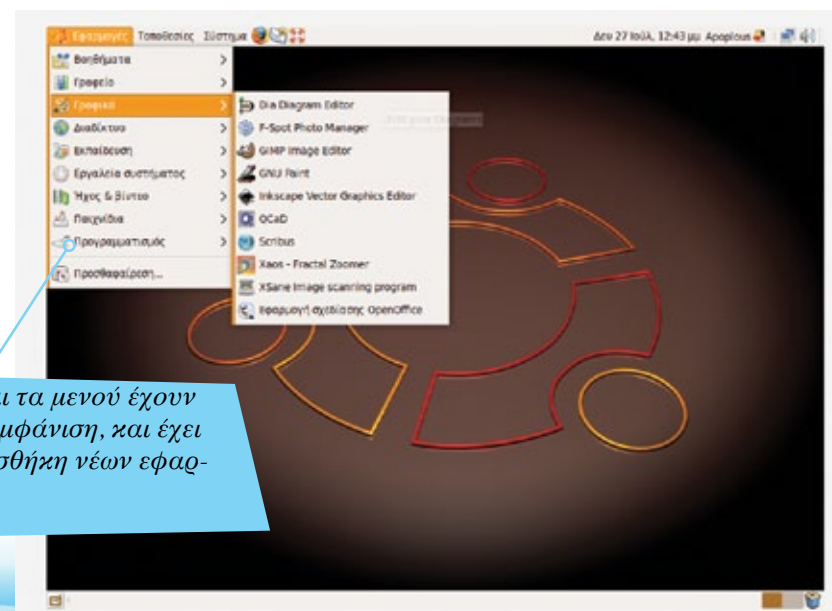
Εφαρμογές Τοποθεσίες Σύστημα

Δευ 27 Ιούλ, 12:43 μμ Αpoplous

Βοηθήματα
Γραφείο
Γραφικά
Διαδίκτυο
Εκπαίδευση
Εργαλεία συστήματος
Ήχος & βίντεο
Παιχνίδια
Προγραμματισμός
Προσθαφαίρεση...

Dia Diagram Editor
F-Spot Photo Manager
GIMP Image Editor
GNU Paint
Inkscape Vector Graphics Editor
QCaD
Scribus
Xaos - Fractal Zoomer
XSane image scanning program
Εφαρμογή σχεδίασης OpenOffice

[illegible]ι τα μενού έχουν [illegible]μφάνιση, και έχει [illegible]σθήκη νέων εφαρ-